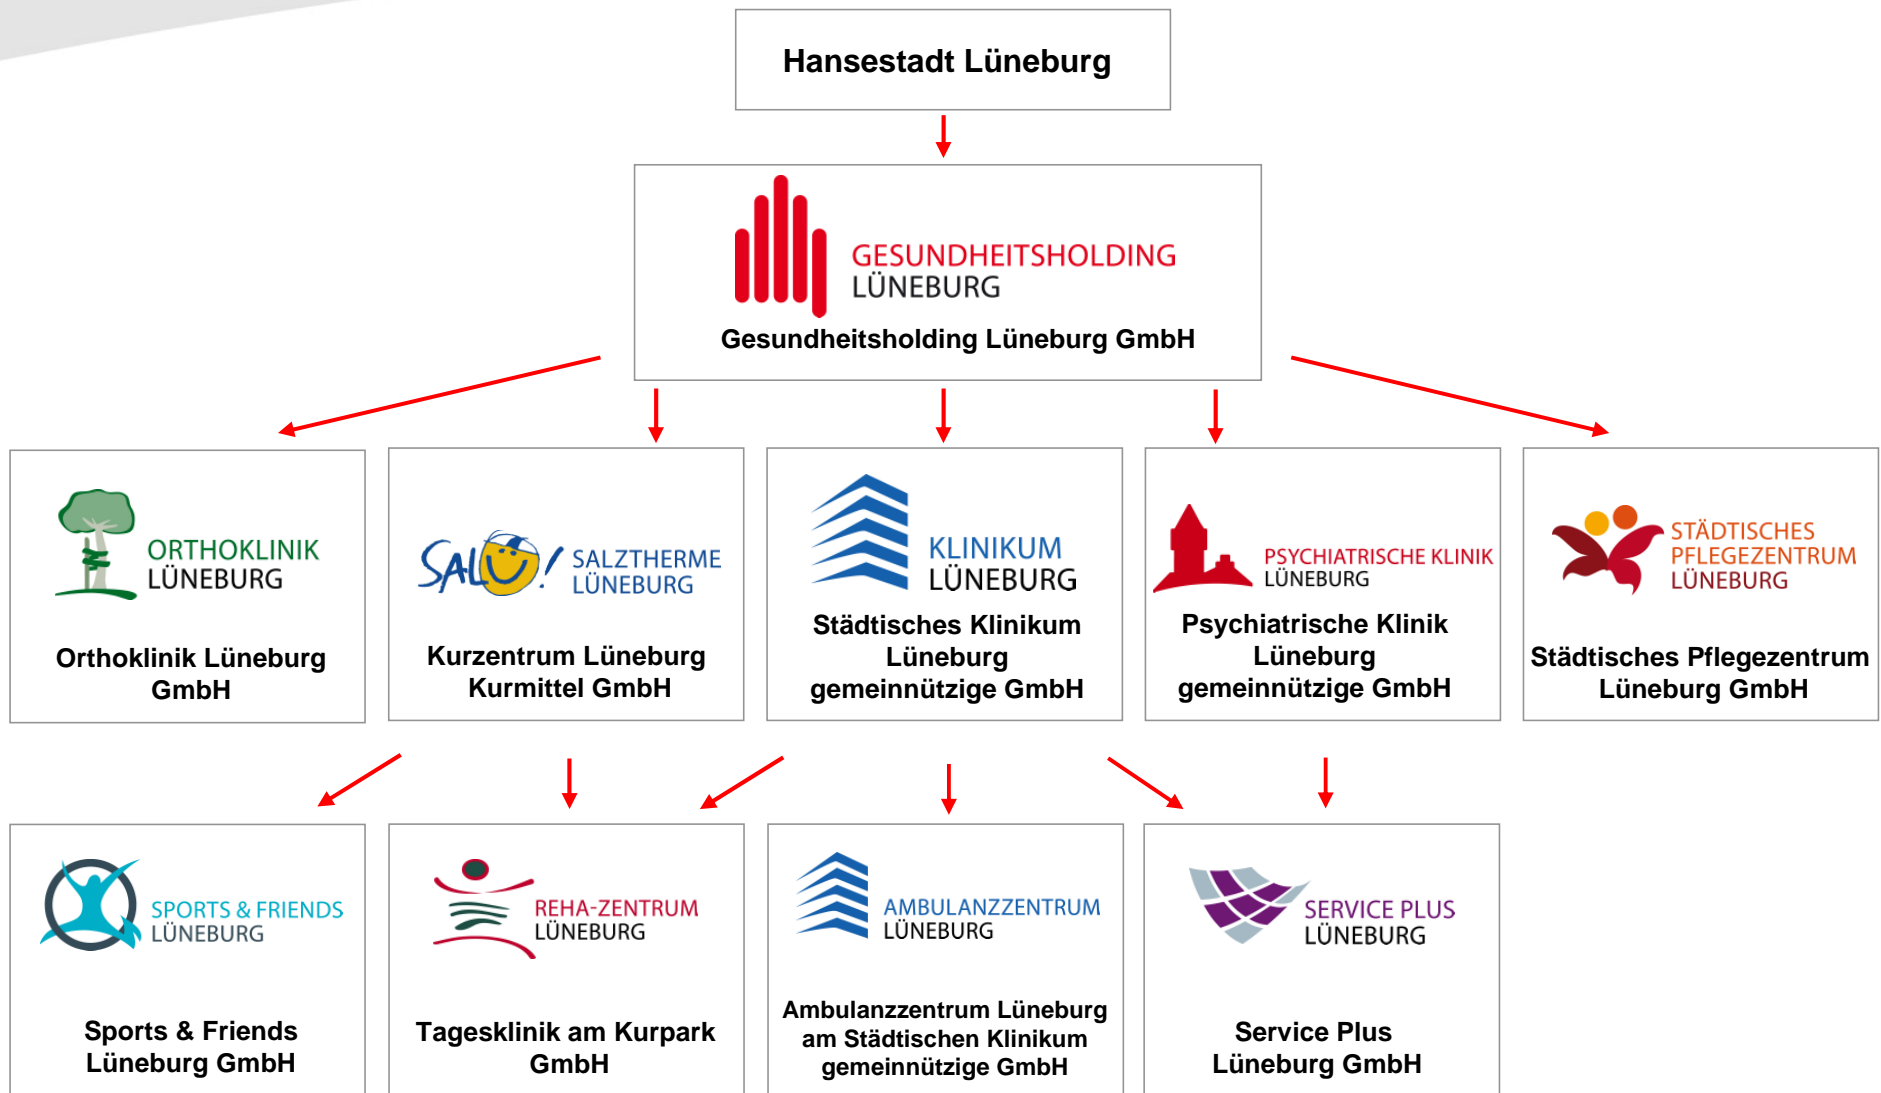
Hansestadt Lüneburg

GESUNDHEITSHOLDING LÜNEBURG
Gesundheitsholding Lüneburg GmbH

ORTHOKLINIK LÜNEBURG
Orthoklinik Lüneburg GmbH

SALÜ! SALZTHERME LÜNEBURG
Kurzentrum Lüneburg Kurmittel GmbH

KLINIKUM LÜNEBURG
Städtisches Klinikum Lüneburg gemeinnützige GmbH

PSYCHIATRISCHE KLINIK LÜNEBURG
Psychiatrische Klinik Lüneburg gemeinnützige GmbH

STÄDTISCHES PFLEGEZENTRUM LÜNEBURG
Städtisches Pflegezentrum Lüneburg GmbH

SPORTS & FRIENDS LÜNEBURG
Sports & Friends Lüneburg GmbH

REHA-ZENTRUM LÜNEBURG
Tagesklinik am Kurpark GmbH

AMBULANZZENTRUM LÜNEBURG
Ambulanzzentrum Lüneburg am Städtischen Klinikum gemeinnützige GmbH

SERVICE PLUS LÜNEBURG
Service Plus Lüneburg GmbH